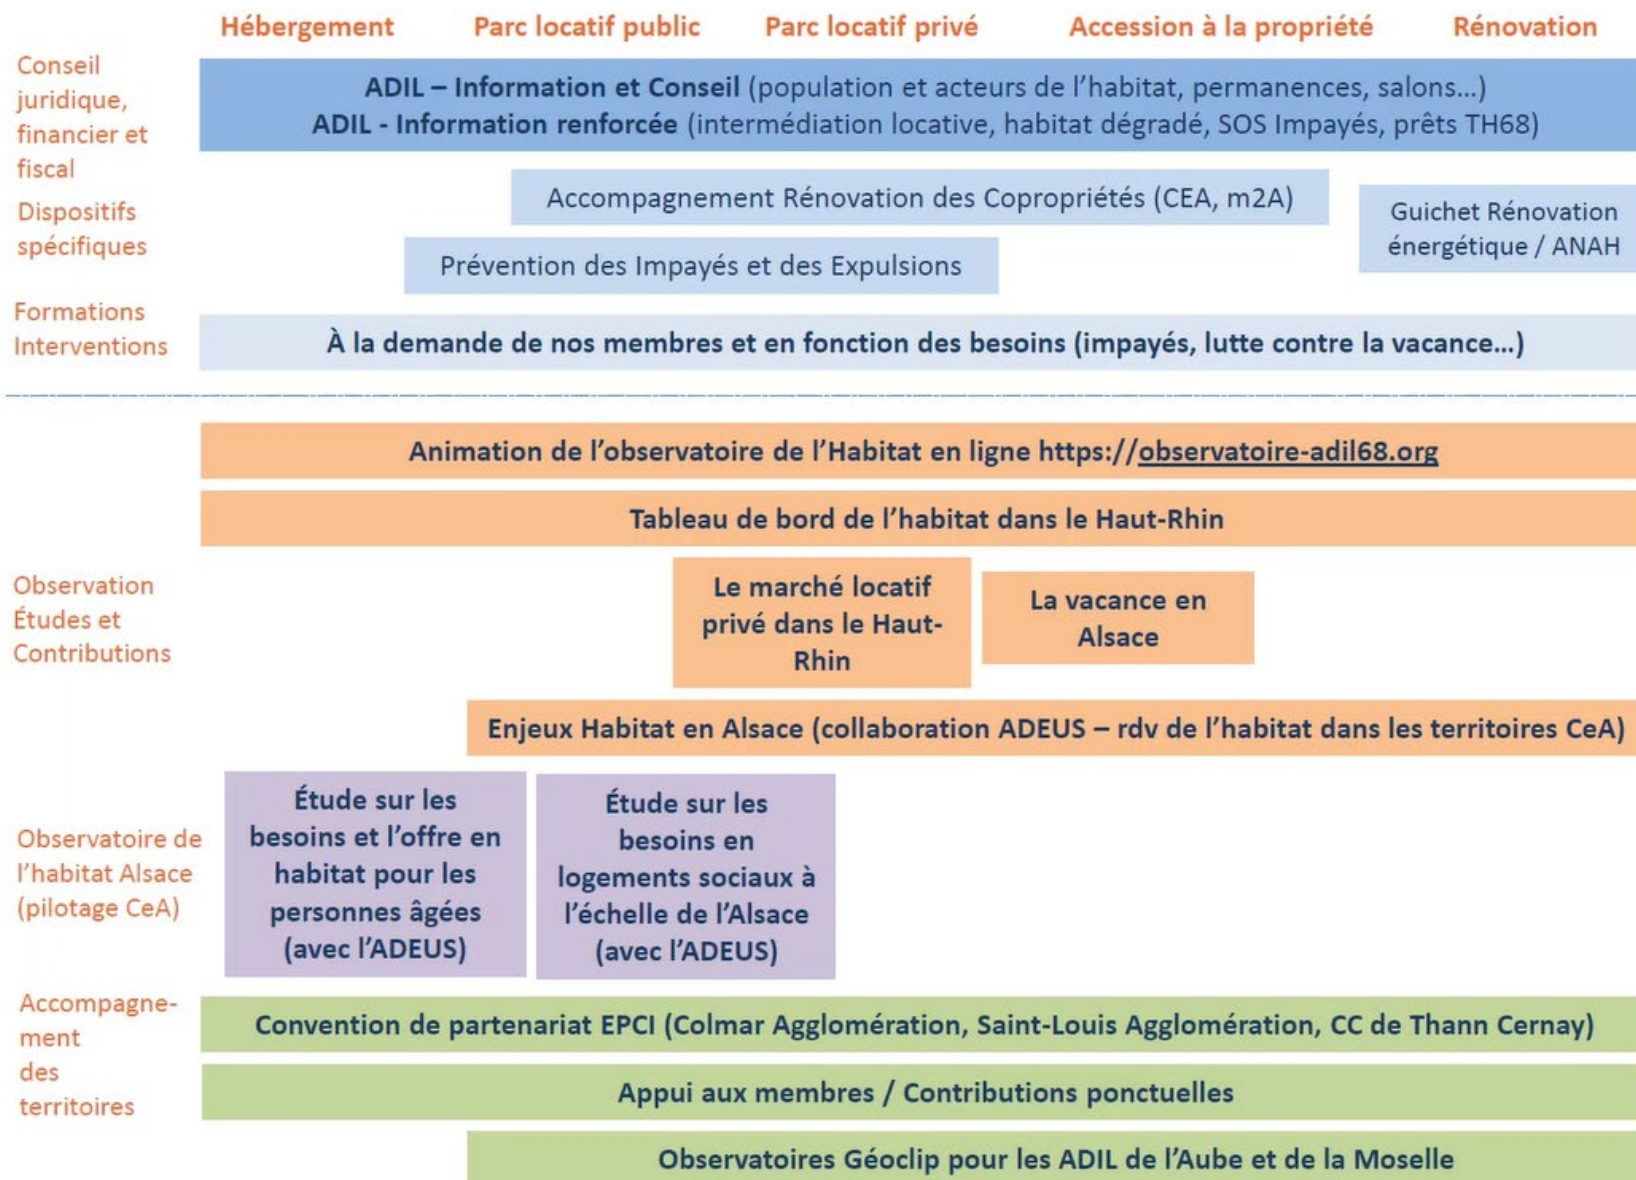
Hébergement Parc locatif public Parc locatif privé Accession à la propriété Rénovation

Conseil juridique, financier et fiscal

ADIL – Information et Conseil (population et acteurs de l’habitat, permanences, salons…)
ADIL - Information renforcée (intermédiation locative, habitat dégradé, SOS Impayés, prêts TH68)

Dispositifs spécifiques

Accompagnement Rénovation des Copropriétés (CEA, m2A)

Guichet Rénovation énergétique / ANAH

Prévention des Impayés et des Expulsions

Formations Interventions

À la demande de nos membres et en fonction des besoins (impayés, lutte contre la vacance…)

Animation de l’observatoire de l’Habitat en ligne https://observatoire-adil68.org

Tableau de bord de l’habitat dans le Haut-Rhin

Observation Études et Contributions

Le marché locatif privé dans le Haut-Rhin

La vacance en Alsace

Enjeux Habitat en Alsace (collaboration ADEUS – rdv de l’habitat dans les territoires CeA)

Observatoire de l’habitat Alsace (pilotage CeA)

Étude sur les besoins et l’offre en habitat pour les personnes âgées (avec l’ADEUS)

Étude sur les besoins en logements sociaux à l’échelle de l’Alsace (avec l’ADEUS)

Accompagnement des territoires

Convention de partenariat EPCI (Colmar Agglomération, Saint-Louis Agglomération, CC de Thann Cernay)

Appui aux membres / Contributions ponctuelles

Observatoires Géoclip pour les ADIL de l’Aube et de la Moselle